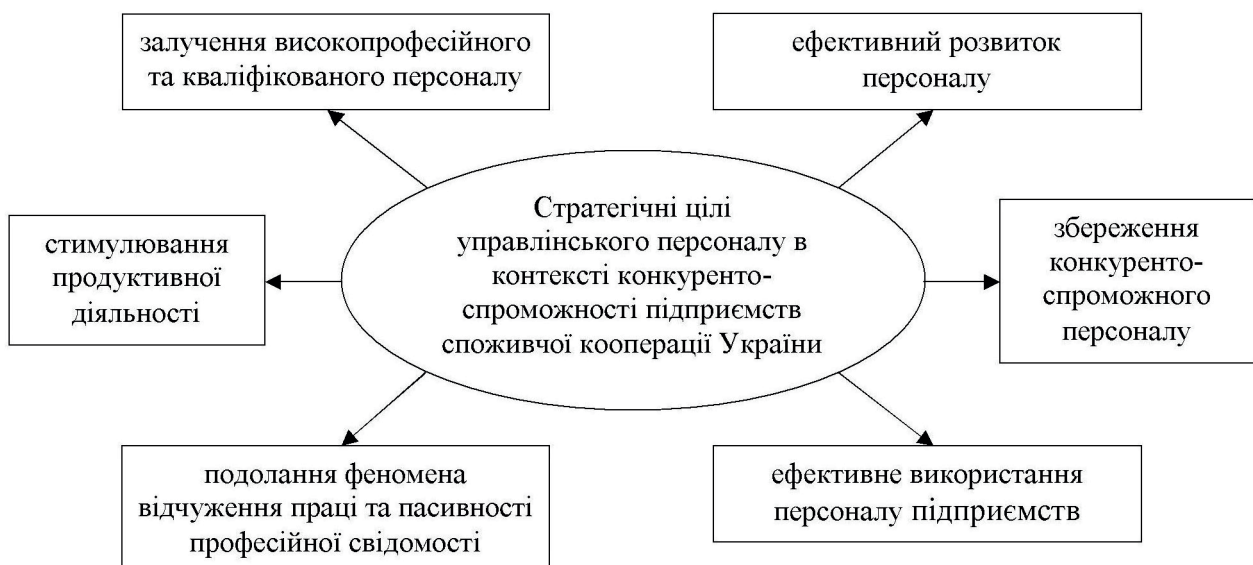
залучення високопрофесійного та кваліфікованого персоналу

ефективний розвиток персоналу

стимулювання продуктивної діяльності

Стратегічні цілі управлінського персоналу в контексті конкуренто-спроможності підприємств споживчої кооперації України

збереження конкуренто-спроможного персоналу

подолання феномена відчуження праці та пасивності професійної свідомості

ефективне використання персоналу підприємств